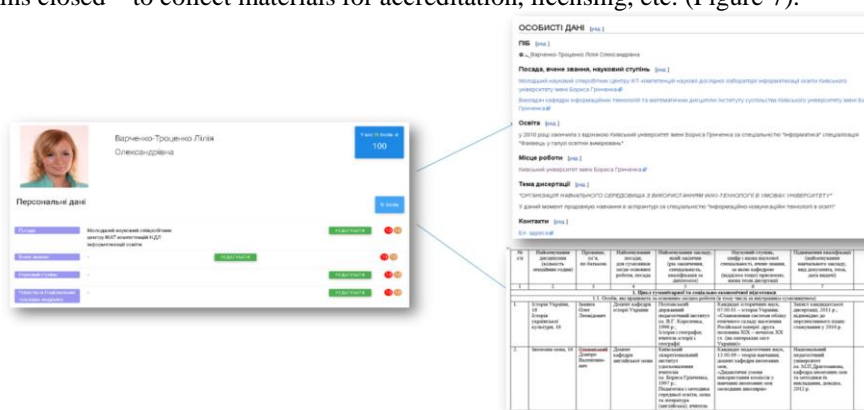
ms closed – to collect materials for accreditation, licensing, etc. (Figure 7).

Варченко-Троценко Лілія Олександрівна

Усього балів
100

Персональні дані

Посада
Молодший науковий співробітник центру ФІТ компетенцій НДЛ інформатизації освіти
РЕДАГУВАТИ

Вчене звання
РЕДАГУВАТИ

Науковий ступінь
РЕДАГУВАТИ

ОСОБИСТІ ДАНІ [ред.]

ПІБ [ред.]

Варченко-Троценко Лілія Олександрівна

Посада, вчене звання, науковий ступінь [ред.]

Молодший науковий співробітник центру ІКТ-компетенцій науково-дослідної лабораторії інформатизації освіти Київського університету імені Бориса Грінченка

Викладач кафедри інформаційних технологій та математичних дисциплін Інституту суспільства Київського університету імені Бориса Грінченка

Освіта [ред.]

у 2010 році закінчила з відзнакою Київський університет імені Бориса Грінченка за спеціальністю "Інформатика" спеціалізація "Фахівець у галузі освітніх вимірювань"

Місце роботи [ред.]

Київський університет імені Бориса Грінченка

Тема дисертації [ред.]

"ОРГАНІЗАЦІЯ НАВЧАЛЬНОГО СЕРЕДОВИЩА З ВИКОРИСТАННЯМ ВІКІ-ТЕХНОЛОГІЙ В УМОВАХ УНІВЕРСИТЕТУ"

У даний момент продовжую навчання в аспірантурі за спеціальністю "Інформаційно-комунікаційні технології в освіті"

Контакти [ред.]

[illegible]

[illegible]